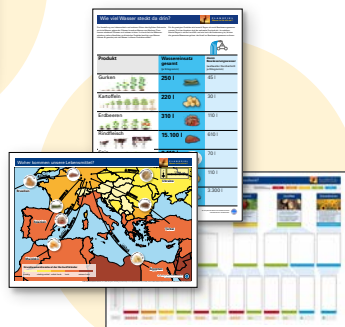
Wie viel Wasser steckt da drin?

| Produkt | Wassereinsatz gesamt | |
|---|---|---|
| Gurken | 250 l | 40 l |
| Kartoffeln | 220 l | 100 l |
| Erdbeeren | 310 l | 100 l |
| Rindfleisch | 15.100 l | 610 l |
| | | 70 l |
| | | 110 l |
| | | 2.300 l |

Woher kommen unsere Lebensmittel?